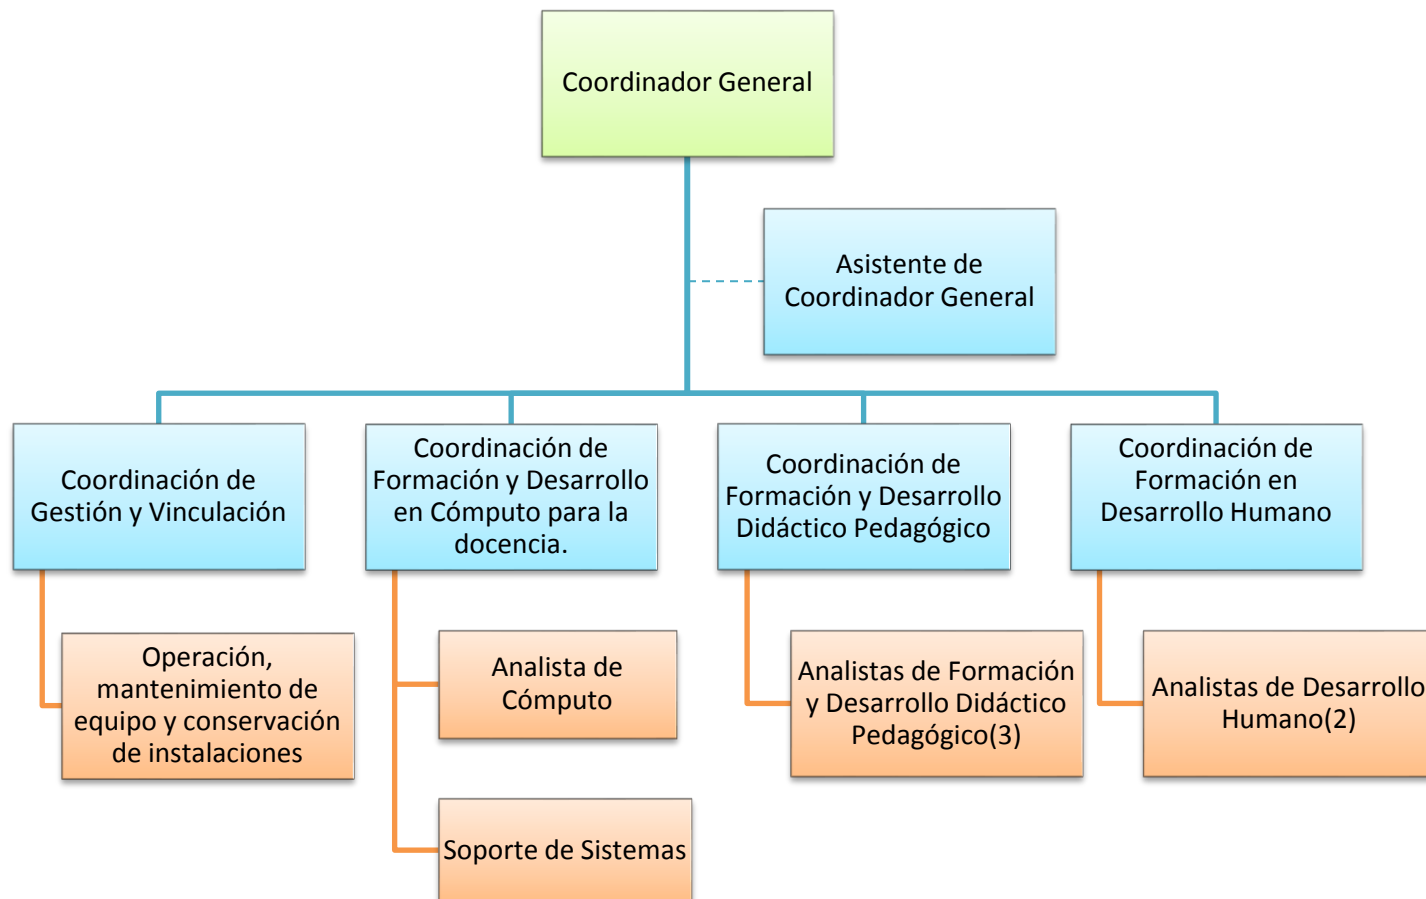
Coordinador General

Asistente de Coordinador General

Coordinación de Gestión y Vinculación

Coordinación de Formación y Desarrollo en Cómputo para la docencia.

Coordinación de Formación y Desarrollo Didáctico Pedagógico

Coordinación de Formación en Desarrollo Humano

Operación, mantenimiento de equipo y conservación de instalaciones

Analista de Cómputo

Soporte de Sistemas

Analistas de Formación y Desarrollo Didáctico Pedagógico(3)

Analistas de Desarrollo Humano(2)